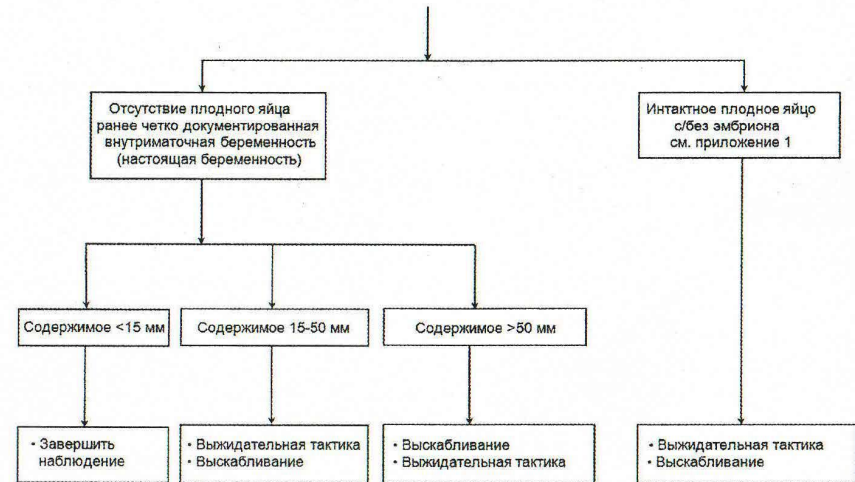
Отсутствие плодного яйца ранее четко документированная внутриматочная беременность (настоящая беременность)

Интактное плодное яйцо с/без эмбриона см. приложение 1

Содержимое <15 мм

Содержимое 15-50 мм

Содержимое >50 мм

• Завершить наблюдение

• Выжидательная тактика
• Выскабливание

• Выскабливание
• Выжидательная тактика

• Выжидательная тактика
• Выскабливание